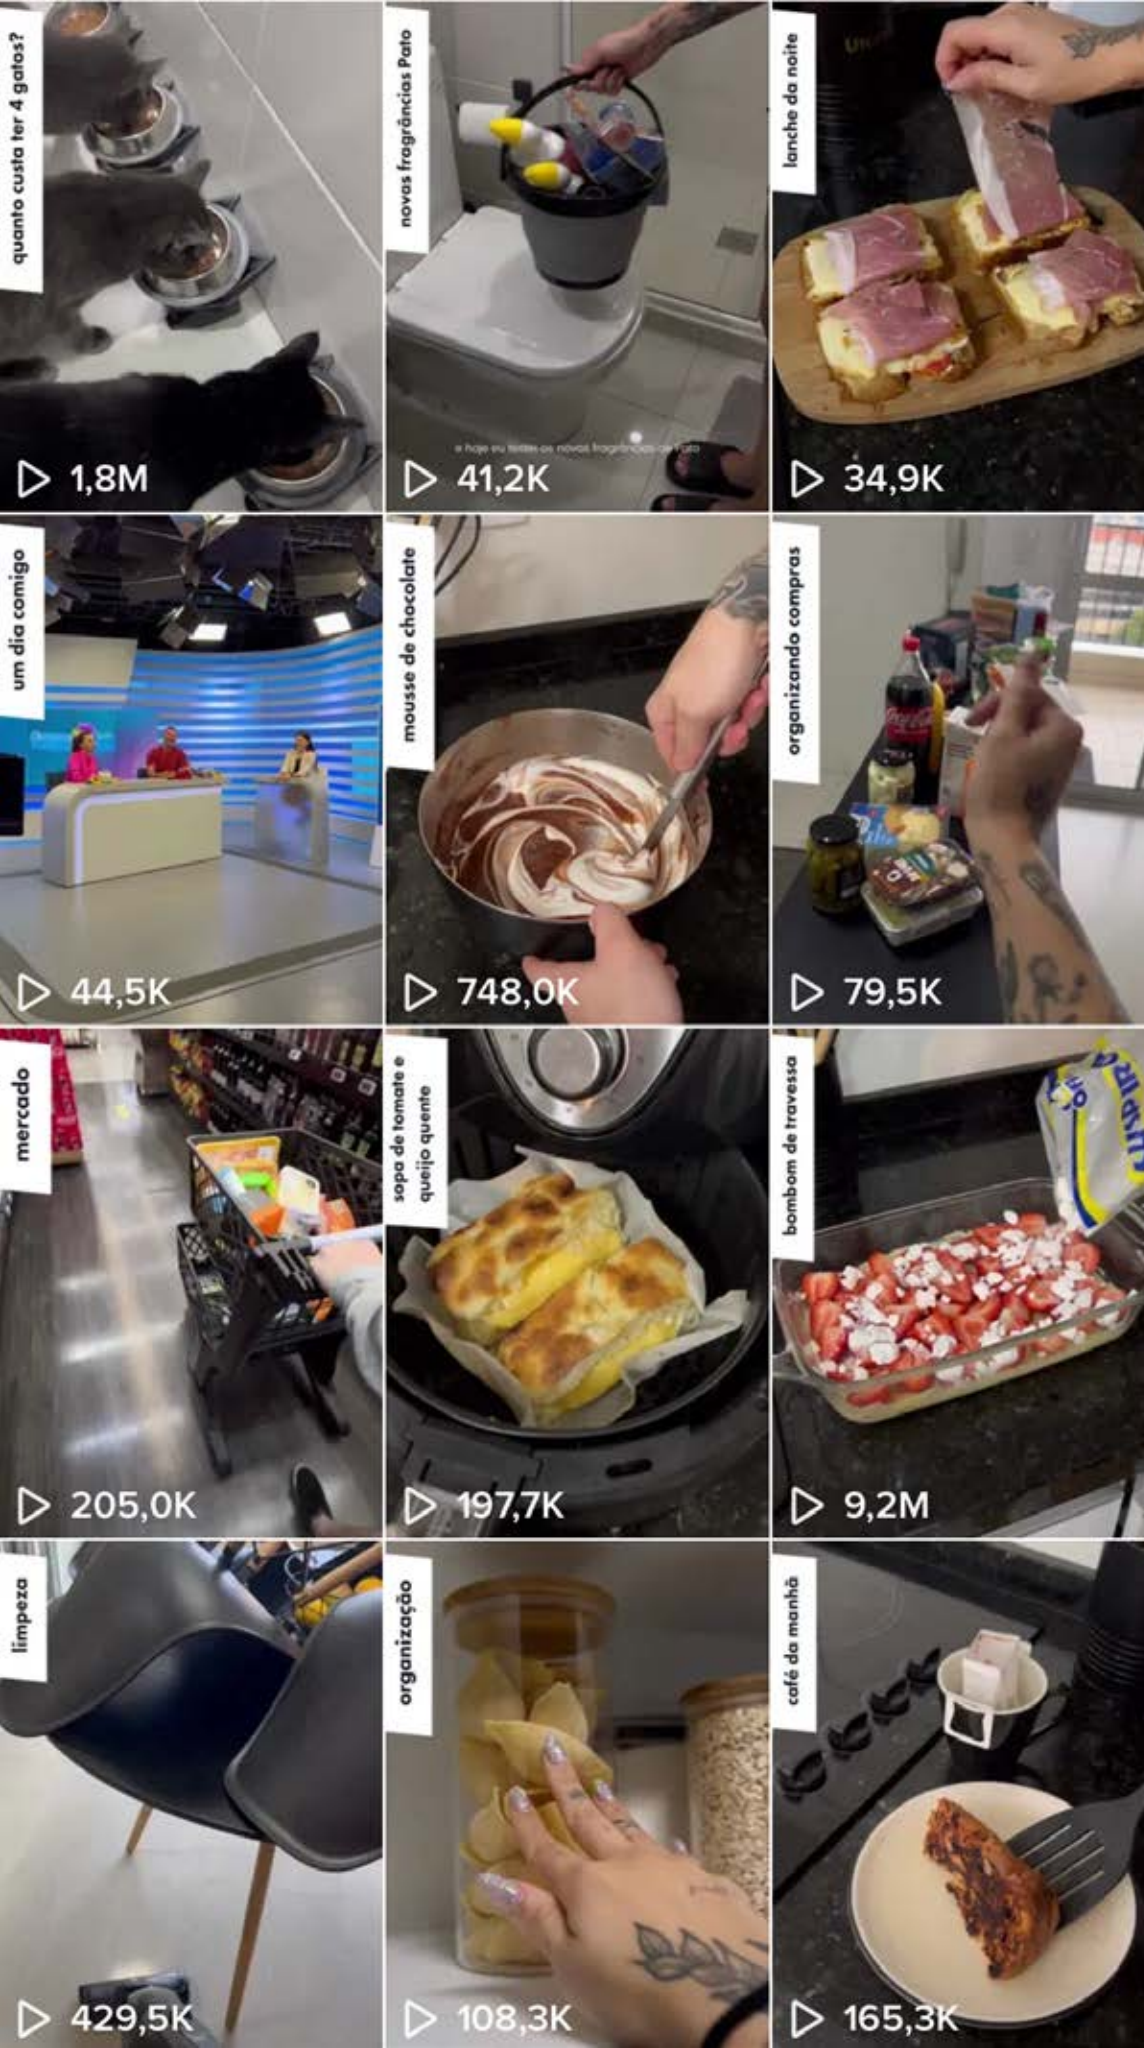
quanto custa ter 4 gatos?
1,8M

novas fragrâncias Pato
e hoje eu testei as novas fragrâncias de Pato
41,2K

lanche da noite
34,9K

um dia comigo
44,5K

mousse de chocolate
748,0K

organizando compras
79,5K

mercado
205,0K

sopa de tomate e queijo quente
197,7K

bombom de travessa
9,2M

limpeza
429,5K

organização
108,3K

café da manhã
165,3K